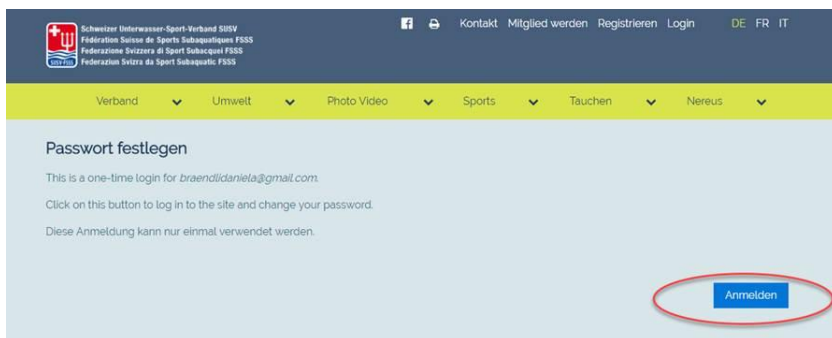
SUSV FSSS
Schweizer Unterwasser-Sport-Verband SUSV
Fédération Suisse de Sports Subaquatiques FSSS
Federazione Svizzera di Sport Subacquei FSSS
Federaziun Svizra da Sport Subaquatic FSSS

Kontakt Mitglied werden Registrieren Login DE FR IT

Verband Umwelt Photo Video Sports Tauchen Nereus

Passwort festlegen

This is a one-time login for braendlidaniela@gmail.com.

Click on this button to log in to the site and change your password.

Diese Anmeldung kann nur einmal verwendet werden.

Anmelden